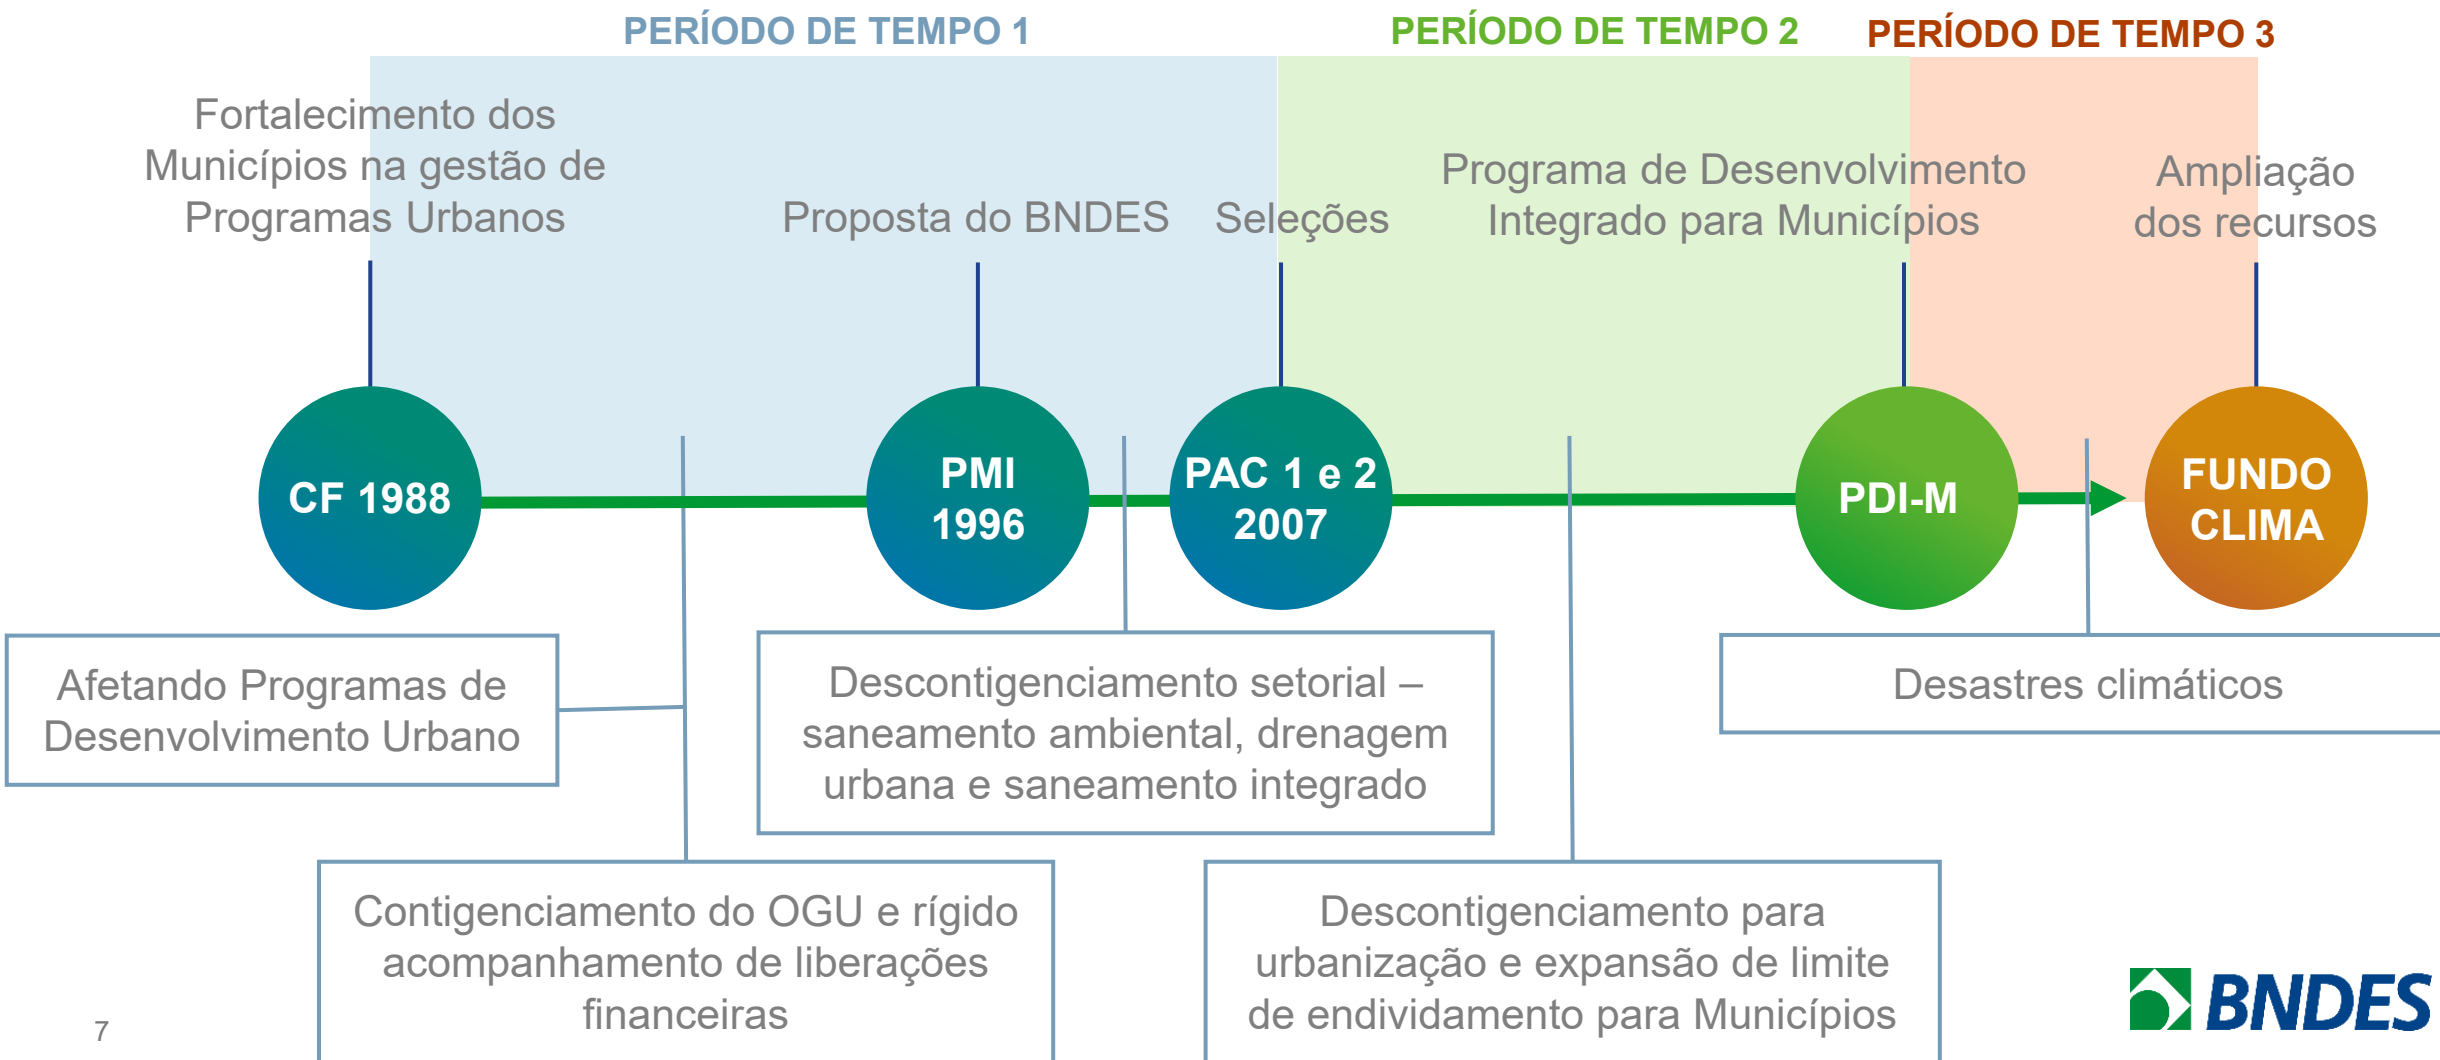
PERÍODO DE TEMPO 1

PERÍODO DE TEMPO 2

PERÍODO DE TEMPO 3

Fortalecimento dos Municípios na gestão de Programas Urbanos

Proposta do BNDES

Seleções

Programa de Desenvolvimento Integrado para Municípios

Ampliação dos recursos

CF 1988

PMI 1996

PAC 1 e 2 2007

PDI-M

FUNDO CLIMA

Afetando Programas de Desenvolvimento Urbano

Descontigenciamento setorial – saneamento ambiental, drenagem urbana e saneamento integrado

Desastres climáticos

Contigenciamento do OGU e rígido acompanhamento de liberações financeiras

Descontigenciamento para urbanização e expansão de limite de endividamento para Municípios

7

BNDES